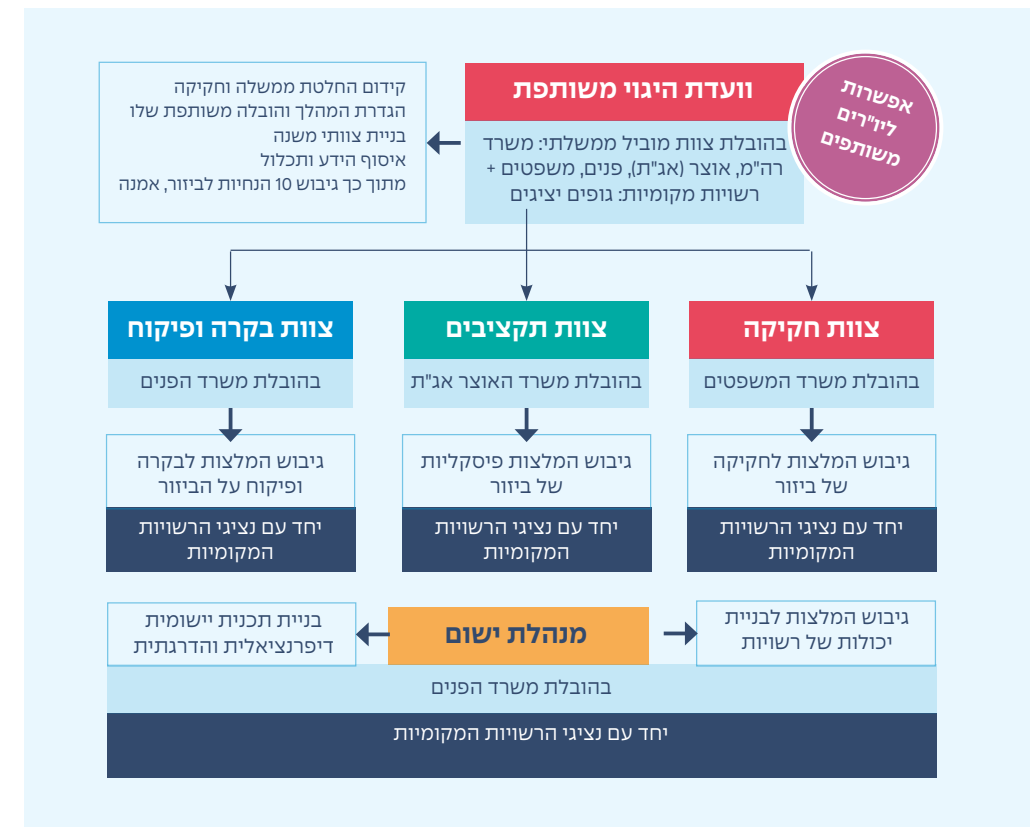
אפשרות ליו"רים משותפים

וועדת היגוי משותפת

בהובלת צוות מוביל ממשלתי: משרד רה"מ, אוצר (אג"ת), פנים, משפטים + רשויות מקומיות: גופים יציגים

קידום החלטת ממשלה וחקיקה
הגדרת המהלך והובלה משותפת שלו
בניית צוותי משנה
איסוף הידע ותכלול
מתוך כך גיבוש 10 הנחיות לביזור, אמנה

צוות חקיקה

בהובלת משרד המשפטים

גיבוש המלצות לחקיקה של ביזור

יחד עם נציגי הרשויות המקומיות

צוות תקציבים

בהובלת משרד האוצר אג"ת

גיבוש המלצות פיסקליות של ביזור

יחד עם נציגי הרשויות המקומיות

צוות בקרה ופיקוח

בהובלת משרד הפנים

גיבוש המלצות לבקרה ופיקוח על הביזור

יחד עם נציגי הרשויות המקומיות

גיבוש המלצות לבניית יכולות של רשויות

מנהלת ישום

בניית תכנית יישומית דיפרנציאלית והדרגתית

בהובלת משרד הפנים

יחד עם נציגי הרשויות המקומיות